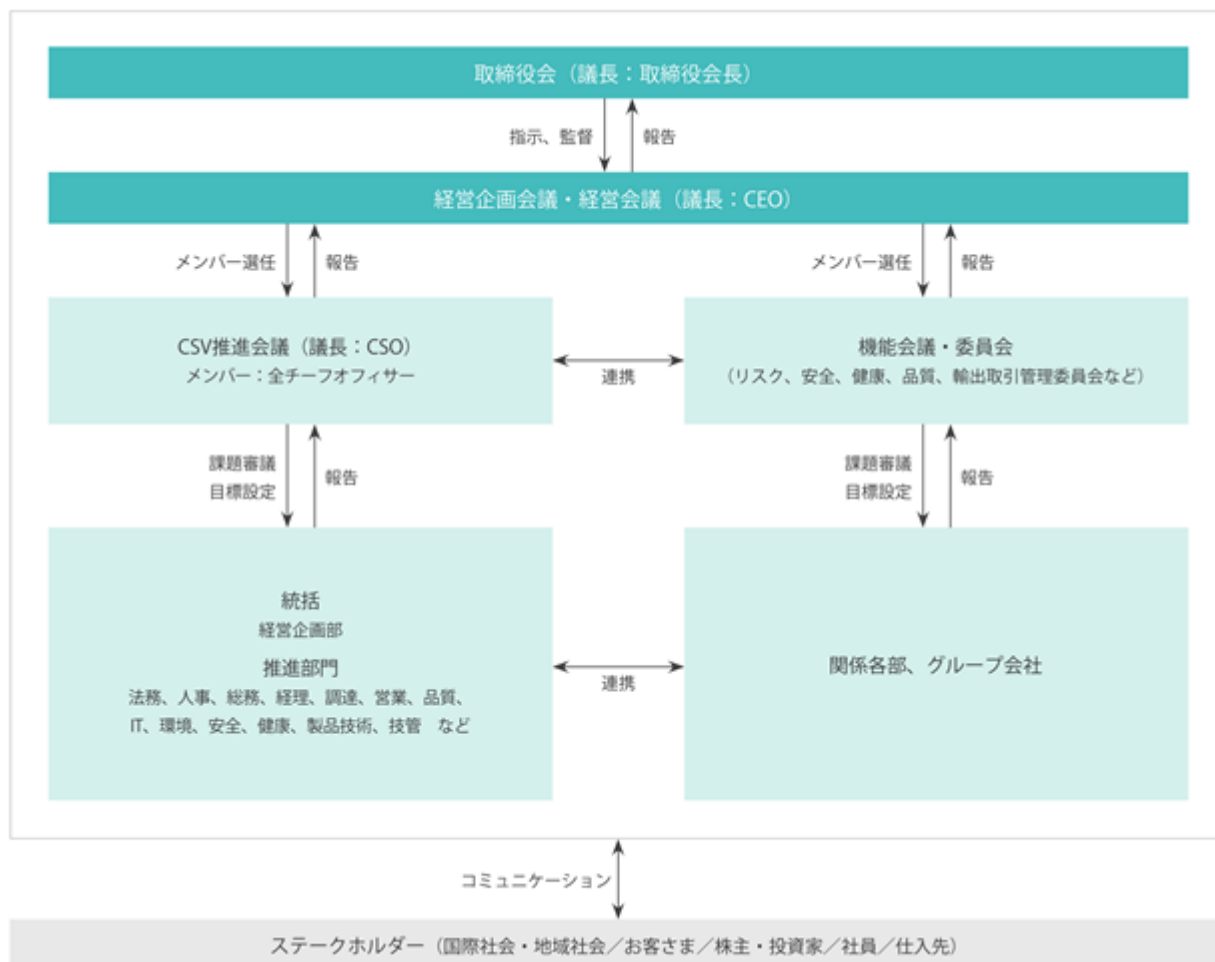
取締役会（議長：取締役会長）

指示、監督

報告

経営企画会議・経営会議（議長：CEO）

メンバー選任

報告

メンバー選任

報告

CSV推進会議（議長：CSO）
メンバー：全チーフオフィサー

連携

機能会議・委員会
（リスク、安全、健康、品質、輸出取引管理委員会など）

課題審議
目標設定

報告

課題審議
目標設定

報告

統括
経営企画部

推進部門
法務、人事、総務、経理、調達、営業、品質、IT、環境、安全、健康、製品技術、技管　など

連携

関係各部、グループ会社

コミュニケーション

ステークホルダー（国際社会・地域社会／お客さま／株主・投資家／社員／仕入先）